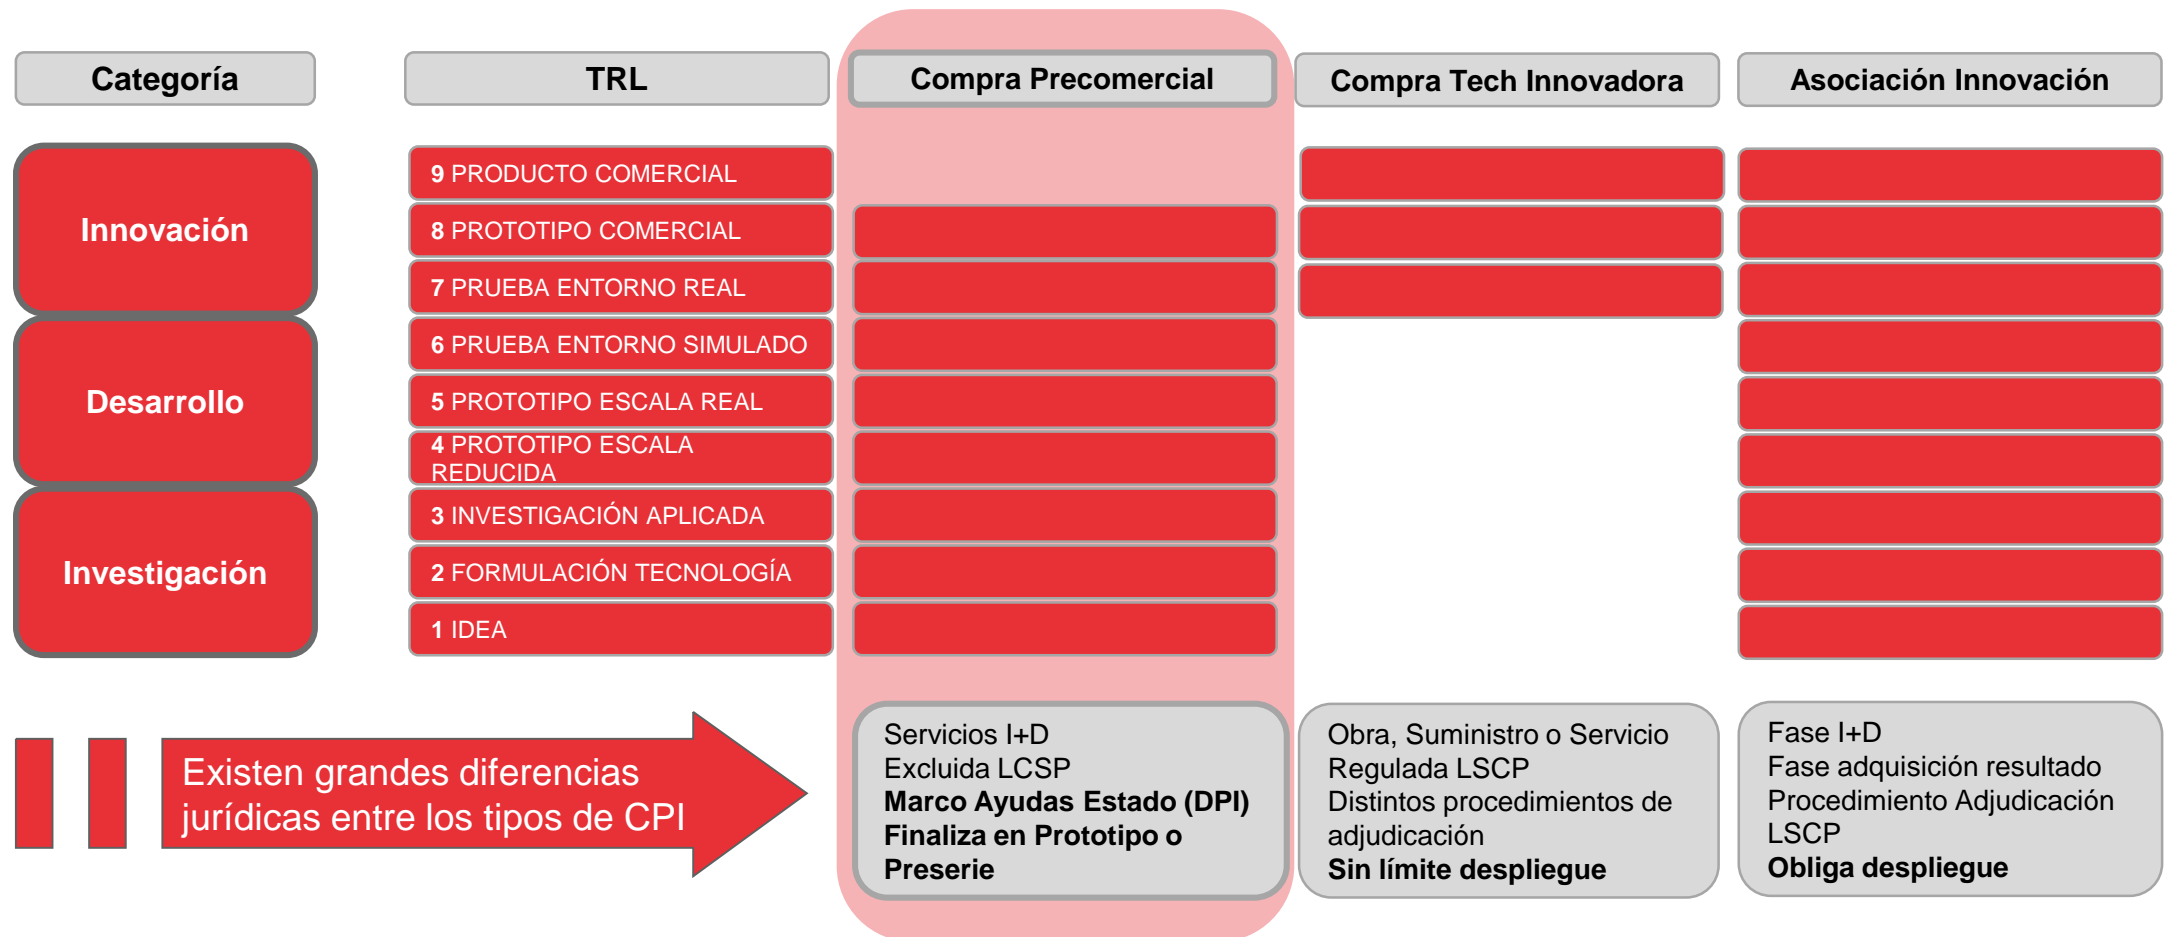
| Categoría | TRL | Compra Precomercial | Compra Tech Innovadora | Asociación Innovación |
|---|---|---|---|---|
| Innovación | **9** PRODUCTO COMERCIAL | | | |
| | **8** PROTOTIPO COMERCIAL | | | |
| | **7** PRUEBA ENTORNO REAL | | | |
| Desarrollo | **6** PRUEBA ENTORNO SIMULADO | | | |
| | **5** PROTOTIPO ESCALA REAL | | | |
| | **4** PROTOTIPO ESCALA REDUCIDA | | | |
| Investigación | **3** INVESTIGACIÓN APLICADA | | | |
| | **2** FORMULACIÓN TECNOLOGÍA | | | |
| | **1** IDEA | | | |

Existen grandes diferencias jurídicas entre los tipos de CPI

Servicios I+D
Excluida LCSP
**Marco Ayudas Estado (DPI)**
**Finaliza en Prototipo o Preserie**

Obra, Suministro o Servicio
Regulada LSCP
Distintos procedimientos de adjudicación
**Sin límite despliegue**

Fase I+D
Fase adquisición resultado
Procedimiento Adjudicación LSCP
**Obliga despliegue**